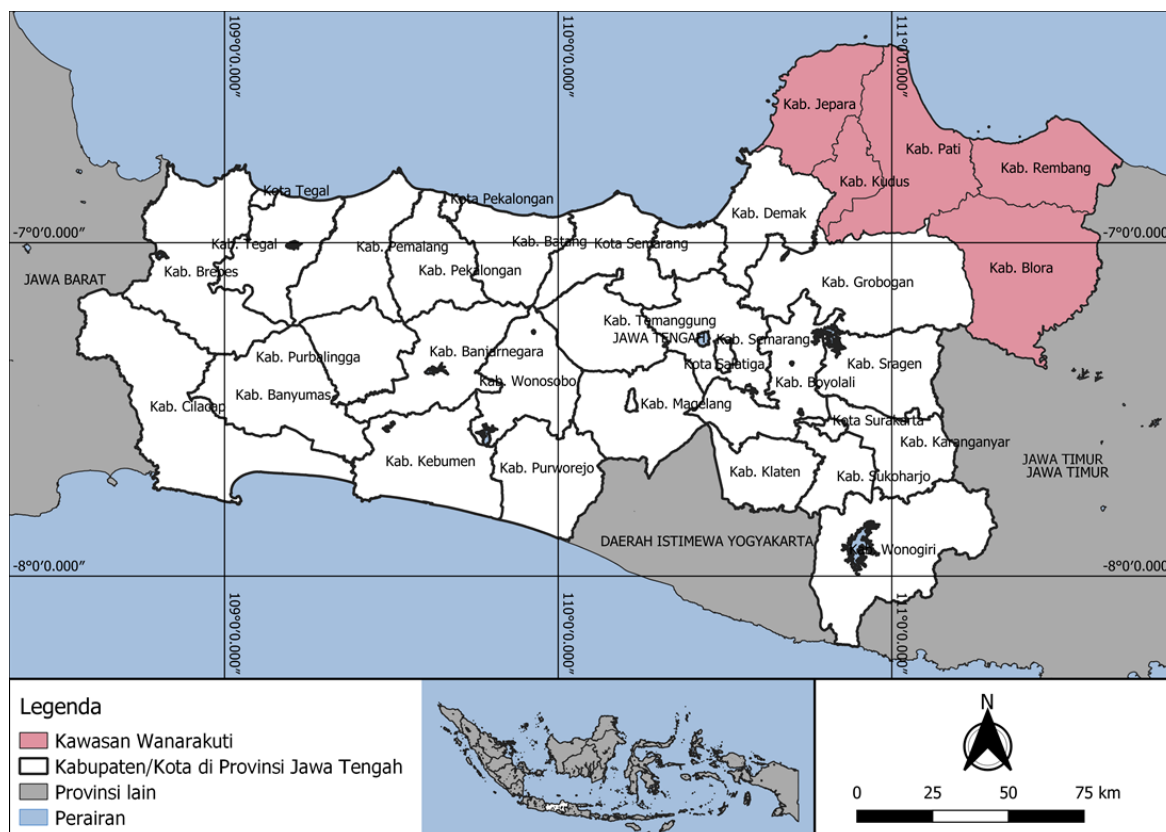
109°0'0.000"
110°0'0.000"
111°0'0.000"
-7°0'0.000"
-7°0'0.000"
-8°0'0.000"
-8°0'0.000"
109°0'0.000"
110°0'0.000"
111°0'0.000"

Kab. Jepara
Kab. Pati
Kab. Rembang
Kab. Kudus
Kota Tegal
Kota Pekalongan
Kab. Demak
Kab. Tegal
Kab. Pemalang
Kab. Batang
Kota Semarang
JAWA BARAT
Kab. Brebes
Kab. Pekalongan
Kab. Grobogan
Kab. Blora
Kab. Temanggung
JAWA TENGAH
Kab. Semarang
Kab. Purbalingga
Kab. Banjarnegara
Kota Salatiga
Kab. Sragen
Kab. Wonosobo
Kab. Boyolali
Kab. Banyumas
Kab. Cilacap
Kab. Magelang
Kota Surakarta
Kab. Karanganyar
Kab. Kebumen
Kab. Purworejo
Kab. Klaten
Kab. Sukoharjo
JAWA TIMUR
JAWA TIMUR
DAERAH ISTIMEWA YOGYAKARTA
Kab. Wonogiri

Legenda
Kawasan Wanarakuti
Kabupaten/Kota di Provinsi Jawa Tengah
Provinsi lain
Perairan

N
0 25 50 75 km